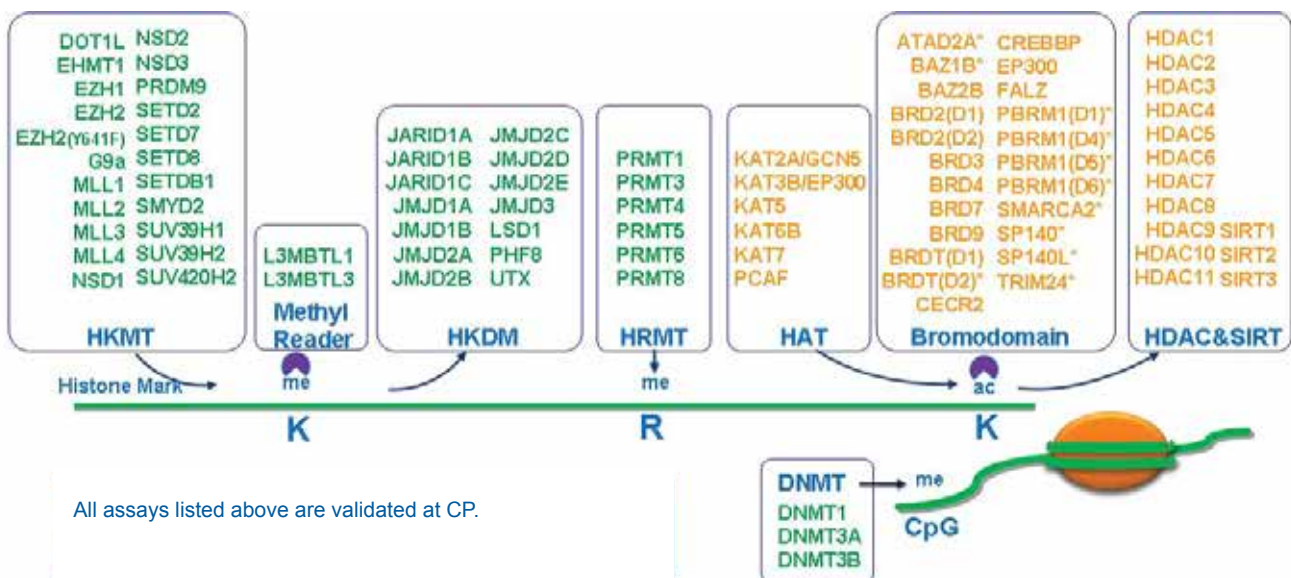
DOT1L NSD2
EHMT1 NSD3
EZH1 PRDM9
EZH2 SETD2
EZH2(Y641F) SETD7
G9a SETD8
MLL1 SETDB1
MLL2 SMYD2
MLL3 SUV39H1
MLL4 SUV39H2
NSD1 SUV420H2

HKMT

L3MBTL1
L3MBTL3

Methyl Reader

JARID1A JMJD2C
JARID1B JMJD2D
JARID1C JMJD2E
JMJD1A JMJD3
JMJD1B LSD1
JMJD2A PHF8
JMJD2B UTX

HKDM

PRMT1
PRMT3
PRMT4
PRMT5
PRMT6
PRMT8

HRMT

KAT2A/GCN5
KAT3B/EP300
KAT5
KAT6B
KAT7
PCAF

HAT

ATAD2A* CREBBP
BAZ1B* EP300
BAZ2B FALZ
BRD2(D1) PBRM1(D1)*
BRD2(D2) PBRM1(D4)*
BRD3 PBRM1(D5)*
BRD4 PBRM1(D6)*
BRD7 SMARCA2*
BRD9 SP140*
BRDT(D1) SP140L*
BRDT(D2)* TRIM24*
CECR2

Bromodomain

HDAC1
HDAC2
HDAC3
HDAC4
HDAC5
HDAC6
HDAC7
HDAC8
HDAC9 SIRT1
HDAC10 SIRT2
HDAC11 SIRT3

HDAC&SIRT

me

Histone Mark

me

me

ac

K

R

K

All assays listed above are validated at CP.

DNMT
DNMT1
DNMT3A
DNMT3B

me

CpG